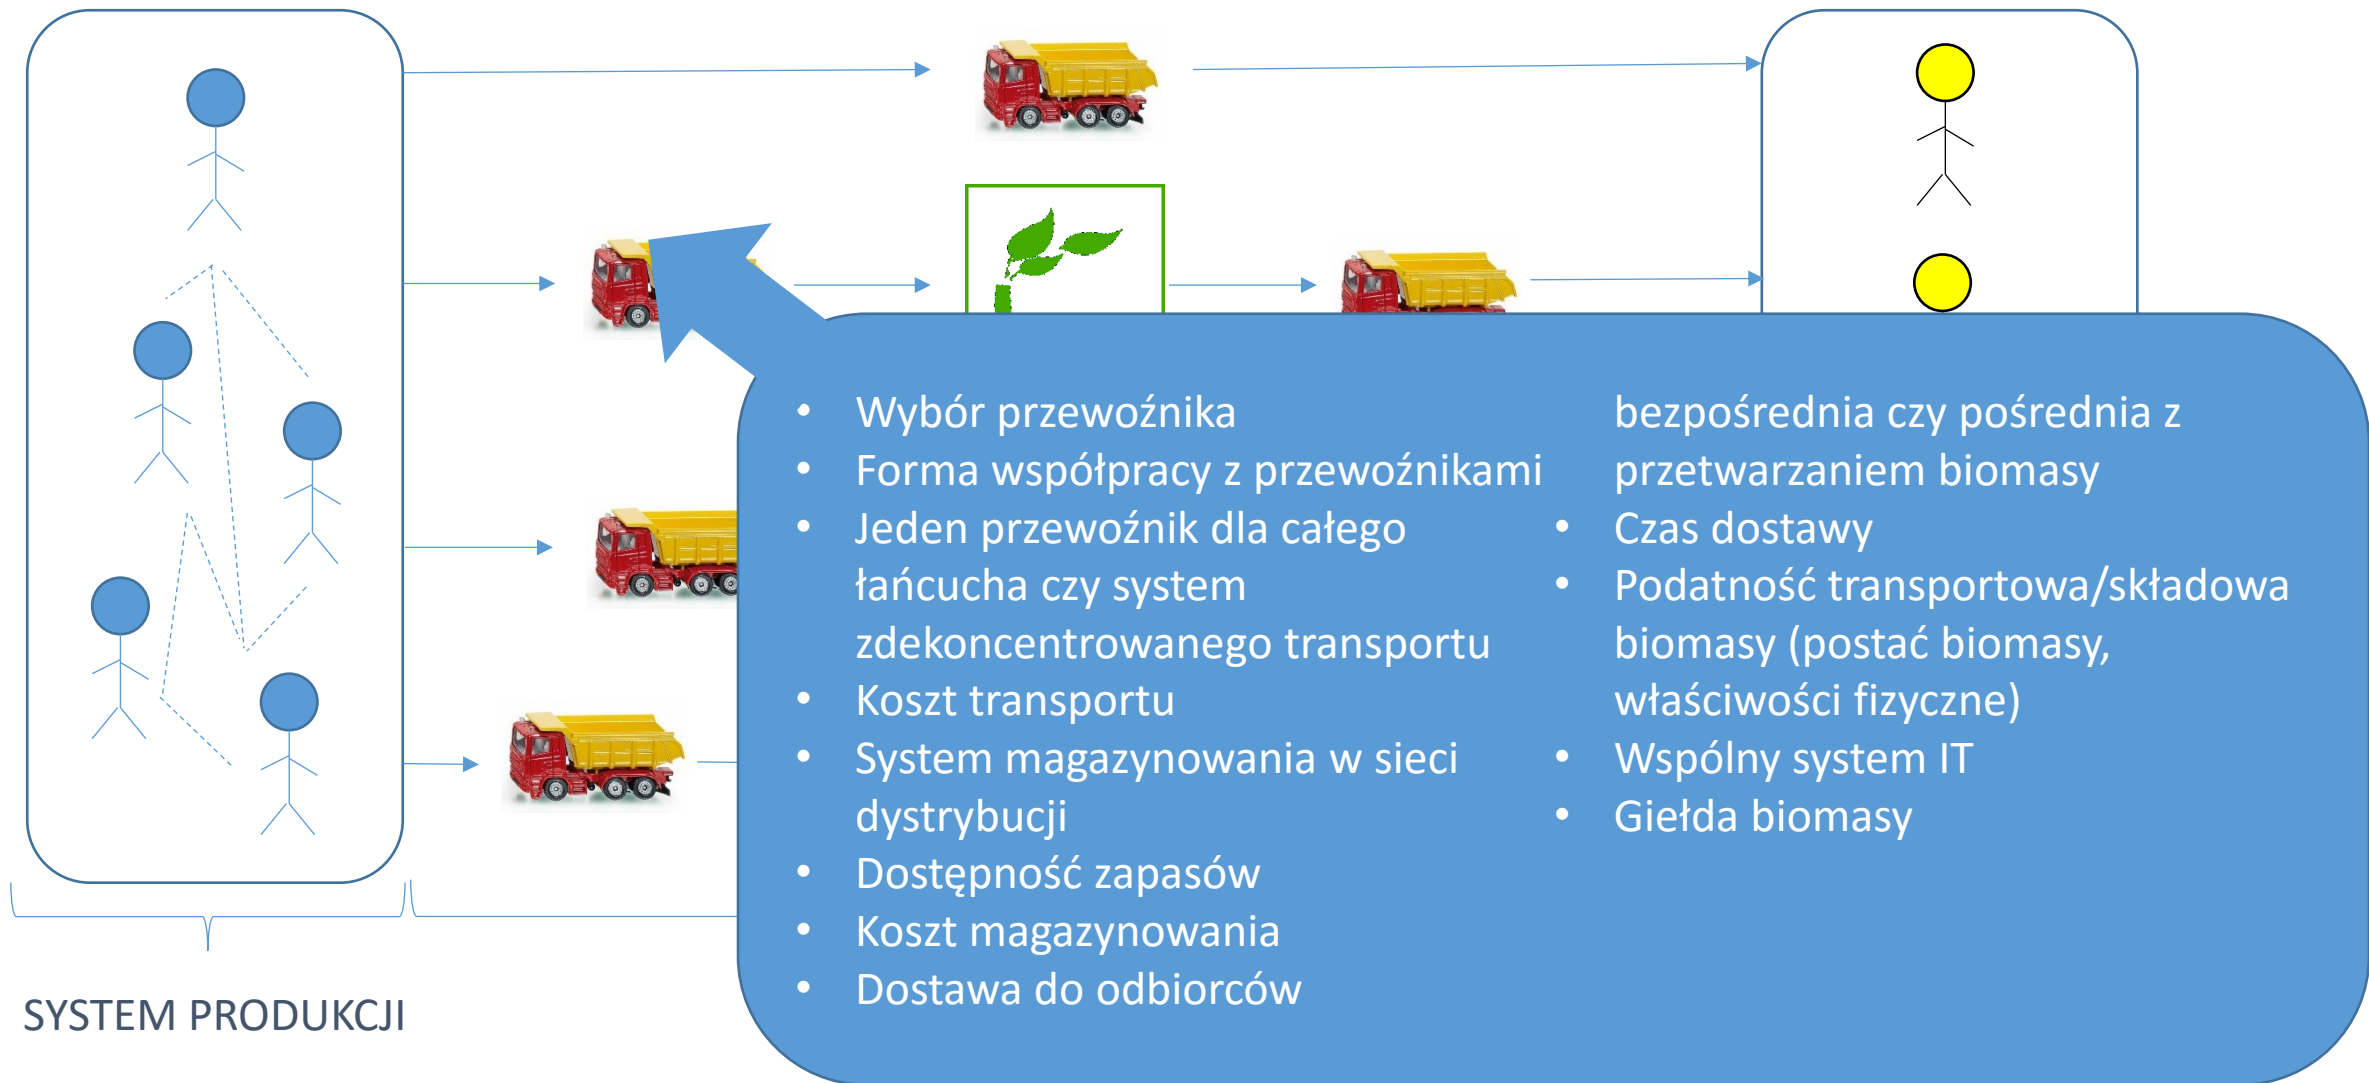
- Wybór przewoźnika
- Forma współpracy z przewoźnikami
- Jeden przewoźnik dla całego łańcucha czy system zdekoncentrowanego transportu
- Koszt transportu
- System magazynowania w sieci dystrybucji
- Dostępność zapasów
- Koszt magazynowania
- Dostawa do odbiorców

bezpośrednia czy pośrednia z przetwarzaniem biomasy
- Czas dostawy
- Podatność transportowa/składowa biomasy (postać biomasy, właściwości fizyczne)
- Wspólny system IT
- Giełda biomasy

SYSTEM PRODUKCJI